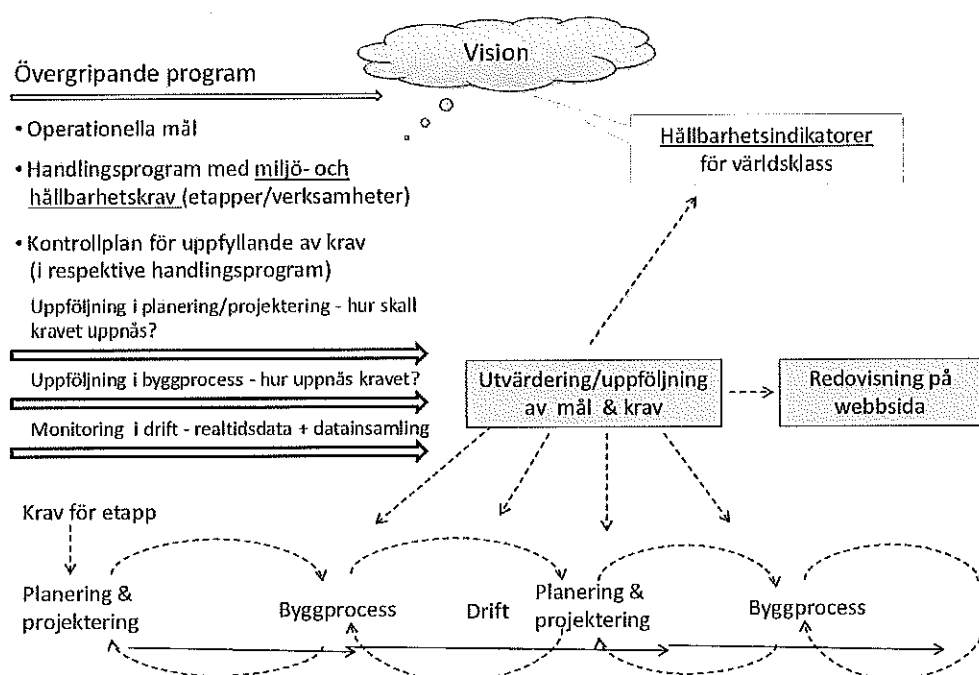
Vision

Övergripande program

• Operationella mål

• Handlingsprogram med miljö- och hållbarhetskrav (etapper/verksamheter)

• Kontrollplan för uppfyllande av krav (i respektive handlingsprogram)

Uppföljning i planering/projektering - hur skall kravet uppnås?

Uppföljning i byggprocess - hur uppnås kravet?

Monitoring i drift - realtidsdata + datainsamling

Hållbarhetsindikatorer för världsklass

Utvärdering/uppföljning av mål & krav

Redovisning på webbsida

Krav för etapp

Planering & projektering

Byggprocess

Drift

Planering & projektering

Byggprocess